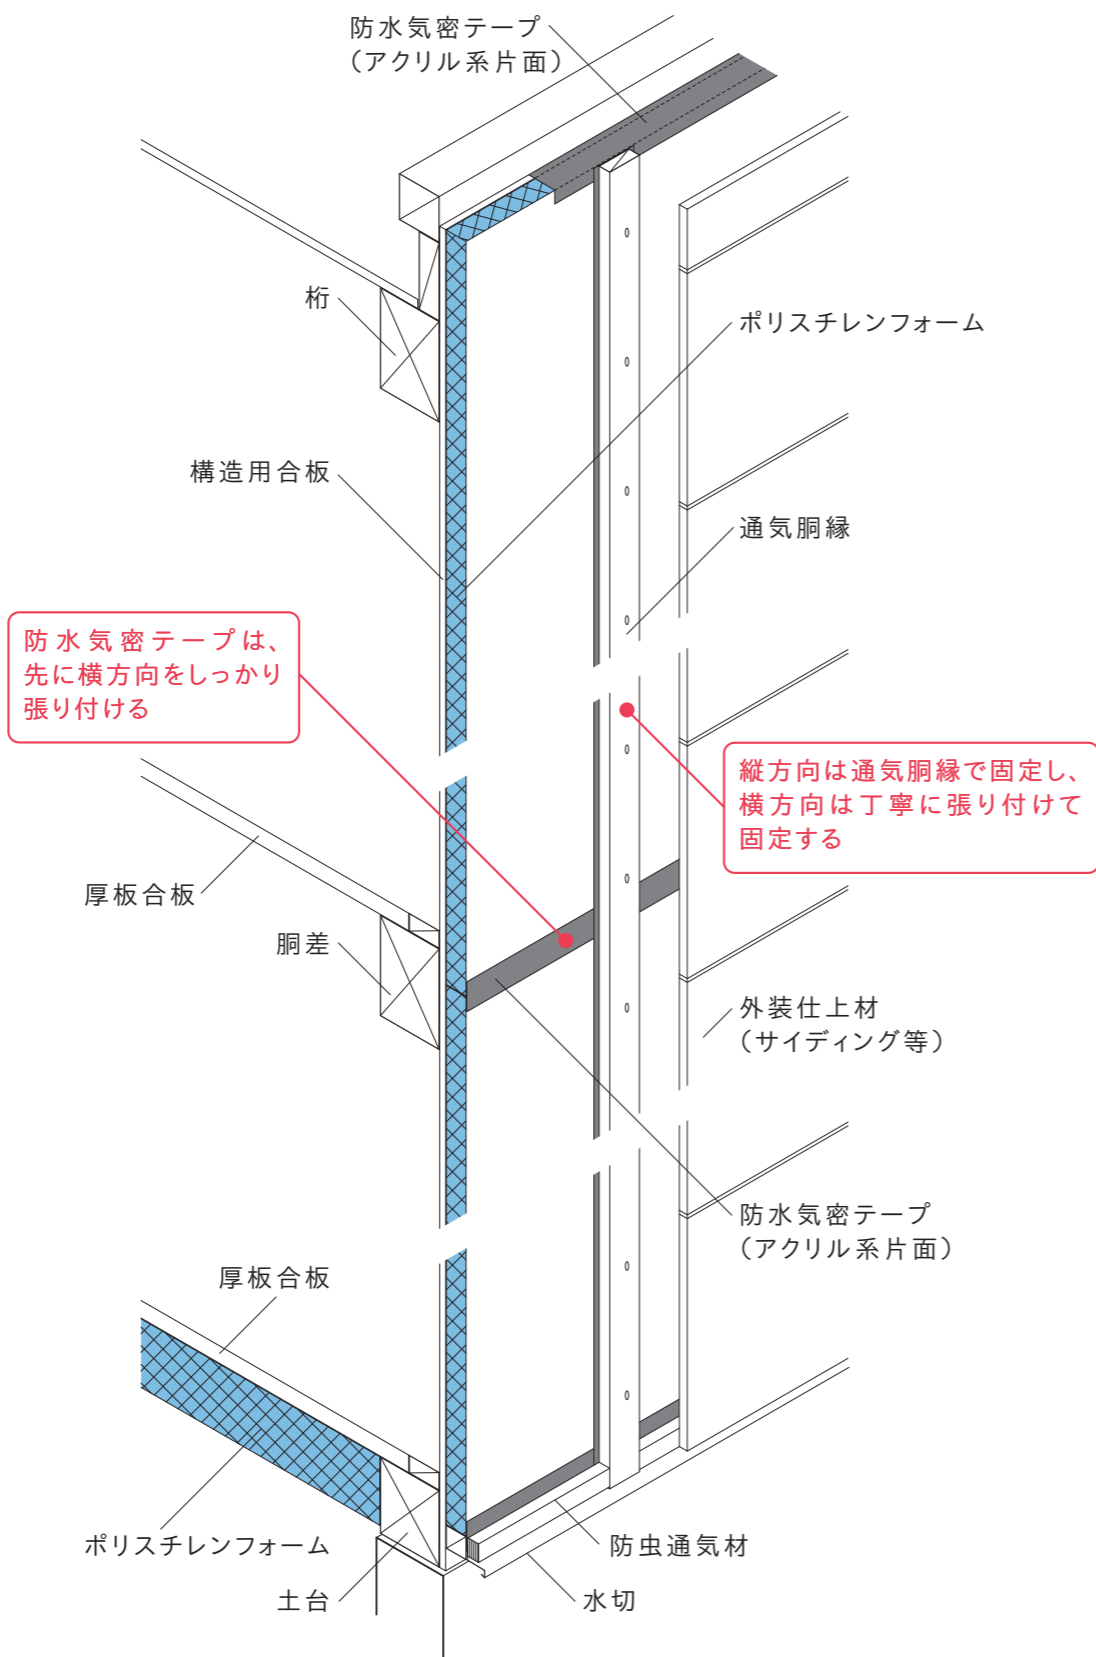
防水気密テープ
(アクリル系片面)

桁

ポリスチレンフォーム

構造用合板

通気胴縁

防水気密テープは、先に横方向をしっかり張り付ける

縦方向は通気胴縁で固定し、横方向は丁寧に張り付けて固定する

厚板合板

胴差

外装仕上材
(サイディング等)

防水気密テープ
(アクリル系片面)

厚板合板

ポリスチレンフォーム

防虫通気材

土台

水切